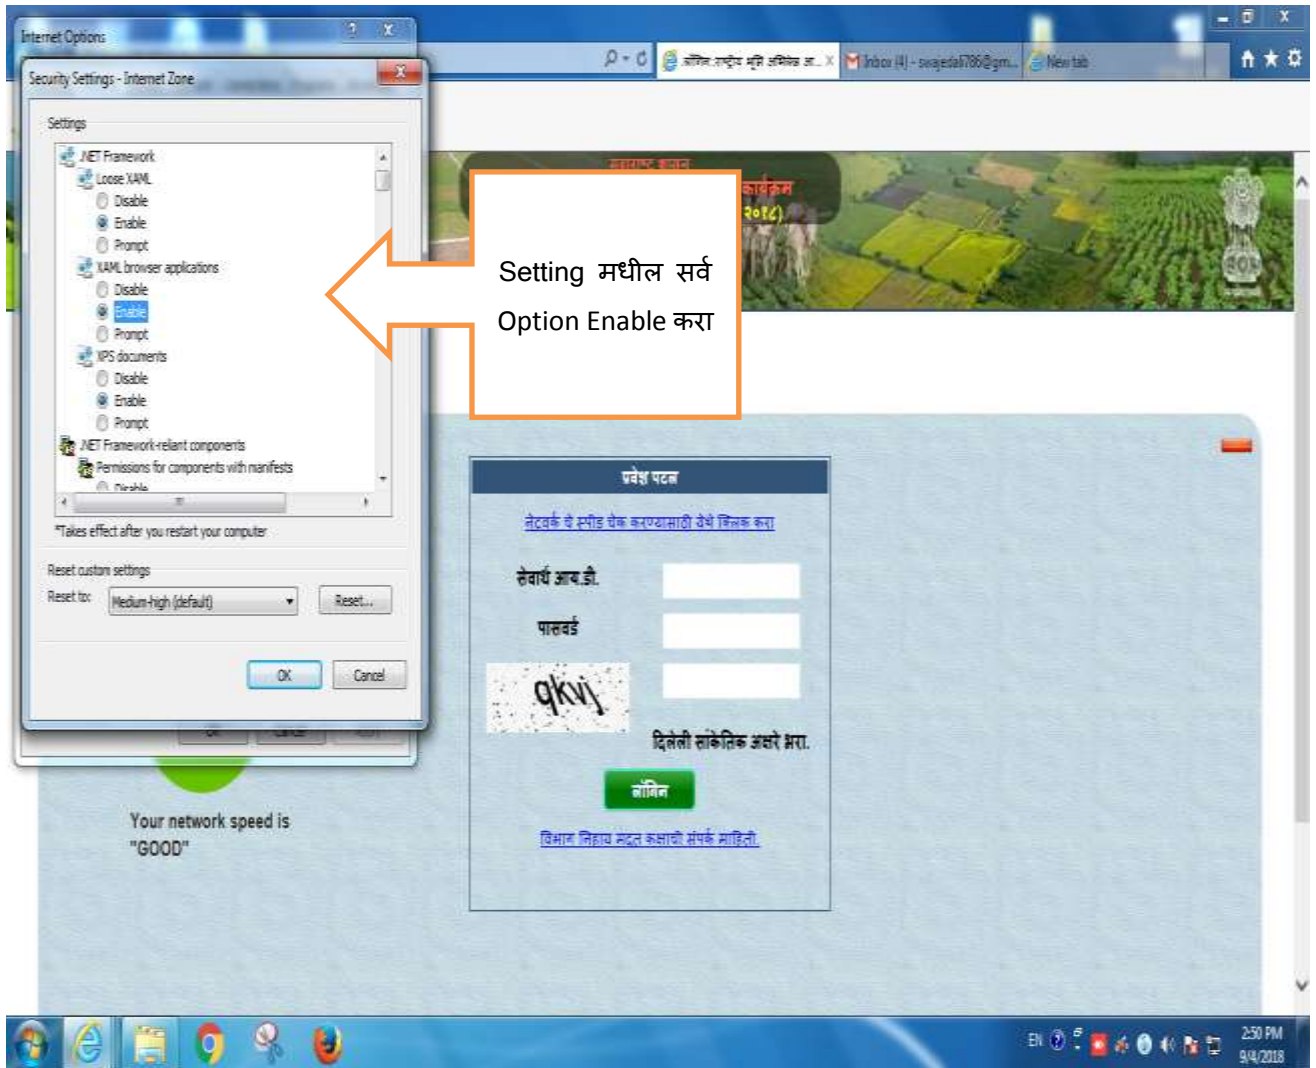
Internet Options

Security Settings - Internet Zone

Settings

.NET Framework
Loose XAML
Disable
Enable
Prompt
XAML browser applications
Disable
Enable
Prompt
XPS documents
Disable
Enable
Prompt
.NET Framework-reliant components
Permissions for components with manifests
Disable

*Takes effect after you restart your computer

Reset custom settings
Reset to: Medium-high (default) Reset...

OK Cancel

Inbox (4) - swajeda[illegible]@gm... New tab

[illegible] कार्यक्रम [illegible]

Setting मधील सर्व Option Enable करा

प्रवेश पटल

नेटवर्क चे स्पीड चेक करण्यासाठी येथे क्लिक करा

सेवार्थ आय.डी.

पासवर्ड

qkvj

दिलेली सांकेतिक अक्षरे भरा.

लॉगिन

विभाग निहाय मदत कक्षाची संपर्क माहिती

Your network speed is "GOOD"

EN 2:50 PM 9/4/2018